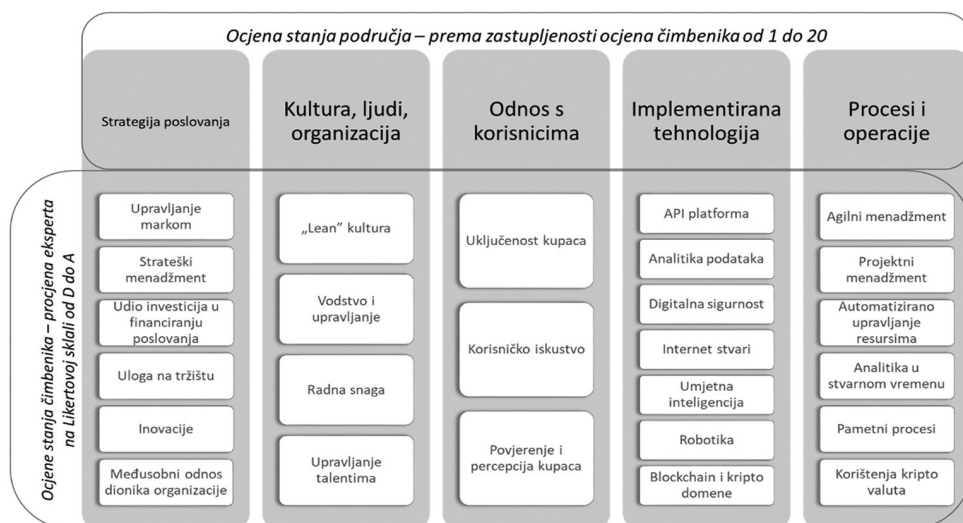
Ocjena stanja područja – prema zastupljenosti ocjena čimbenika od 1 do 20

Ocjene stanja čimbenika – procjena eksperta na Likertovoj sklali od D do A

Strategija poslovanja

Upravljanje markom

Strateški menadžment

Udio investicija u financiranju poslovanja

Uloga na tržištu

Inovacije

Međusobni odnos dionika organizacije

Kultura, ljudi, organizacija

„Lean" kultura

Vodstvo i upravljanje

Radna snaga

Upravljanje talentima

Odnos s korisnicima

Uključenost kupaca

Korisničko iskustvo

Povjerenje i percepcija kupaca

Implementirana tehnologija

API platforma

Analitika podataka

Digitalna sigurnost

Internet stvari

Umjetna inteligencija

Robotika

Blockchain i kripto domene

Procesi i operacije

Agilni menadžment

Projektni menadžment

Automatizirano upravljanje resursima

Analitika u stvarnom vremenu

Pametni procesi

Korištenja kripto valuta